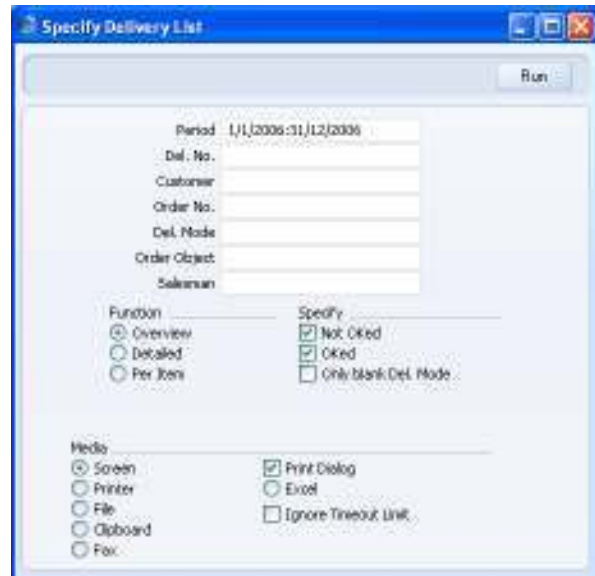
Specify Delivery List

Run

Period 1/1/2006:31/12/2006
Del. No.
Customer
Order No.
Del. Mode
Order Object
Salesman

Function
Overview
Detailed
Per Item

Specify
Not OKed
OKed
Only blank Del. Mode

Media
Screen
Printer
File
Clipboard
Fax

Print Dialog
Excel
Ignore Timeout Limit